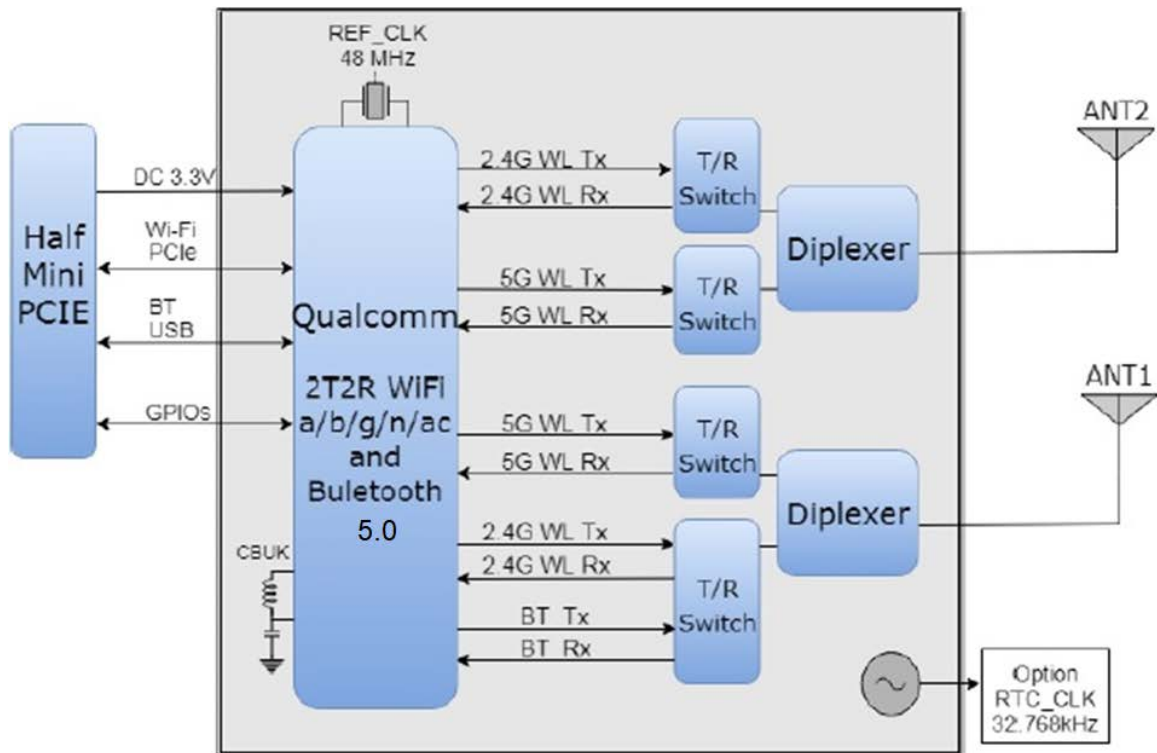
REF_CLK
48 MHz

Half Mini PCIE

DC 3.3V

Wi-Fi PCIe

BT USB

GPIOs

Qualcomm

2T2R WiFi a/b/g/n/ac and Buletooth 5.0

CBUK

2.4G WL Tx
2.4G WL Rx
5G WL Tx
5G WL Rx
5G WL Tx
5G WL Rx
2.4G WL Tx
2.4G WL Rx
BT Tx
BT Rx

T/R Switch
T/R Switch
T/R Switch
T/R Switch

Diplexer
Diplexer

ANT2
ANT1

Option
RTC_CLK
32.768kHz